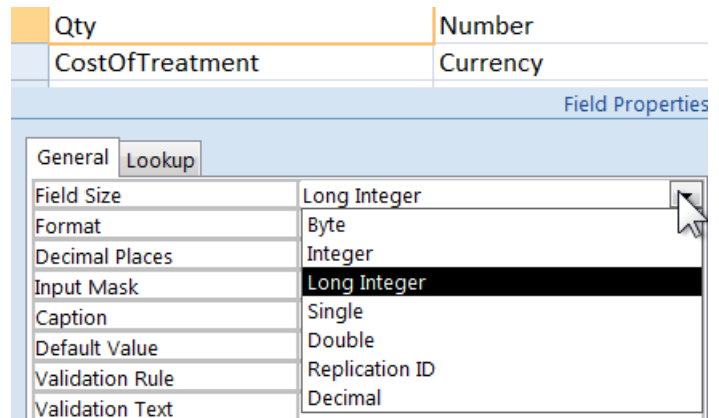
| Qty | Number |
|---|---|
| CostOfTreatment | Currency |

Field Properties

General Lookup

| Field Size | Long Integer |
|---|---|
| Format | Byte |
| Decimal Places | Integer |
| Input Mask | Long Integer |
| Caption | Single |
| Default Value | Double |
| Validation Rule | Replication ID |
| Validation Text | Decimal |